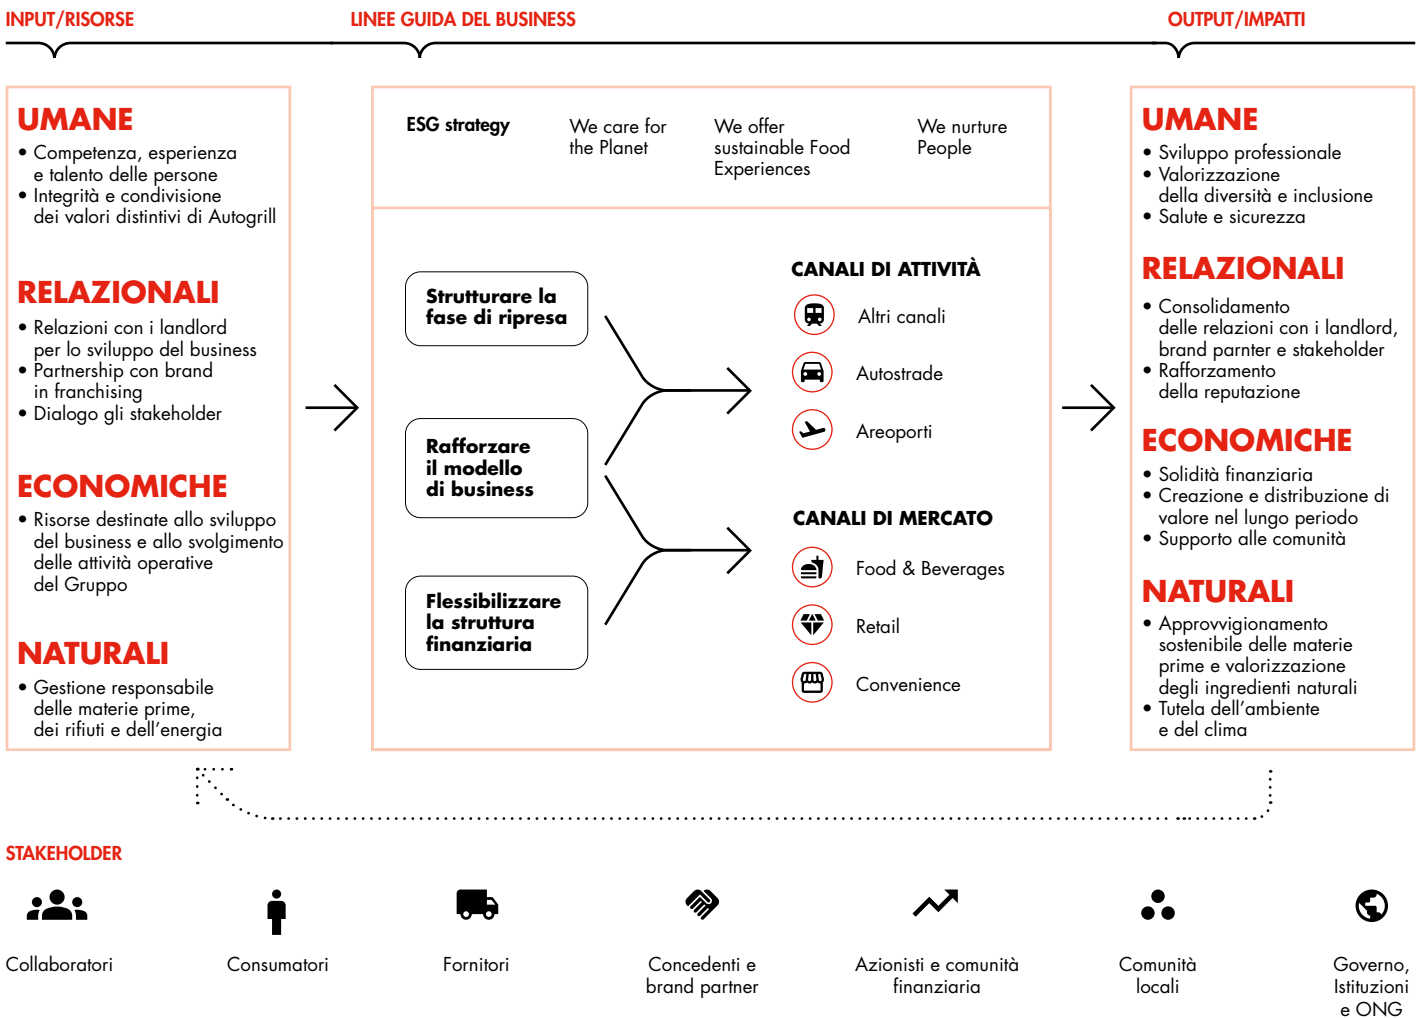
INPUT/RISORSE

LINEE GUIDA DEL BUSINESS

OUTPUT/IMPATTI

UMANE
• Competenza, esperienza e talento delle persone
• Integrità e condivisione dei valori distintivi di Autogrill

RELAZIONALI
• Relazioni con i landlord per lo sviluppo del business
• Partnership con brand in franchising
• Dialogo gli stakeholder

ECONOMICHE
• Risorse destinate allo sviluppo del business e allo svolgimento delle attività operative del Gruppo

NATURALI
• Gestione responsabile delle materie prime, dei rifiuti e dell'energia

ESG strategy

We care for the Planet

We offer sustainable Food Experiences

We nurture People

Strutturare la fase di ripresa

Rafforzare il modello di business

Flessibilizzare la struttura finanziaria

CANALI DI ATTIVITÀ

Altri canali

Autostrade

Areoporti

CANALI DI MERCATO

Food & Beverages

Retail

Convenience

UMANE
• Sviluppo professionale
• Valorizzazione della diversità e inclusione
• Salute e sicurezza

RELAZIONALI
• Consolidamento delle relazioni con i landlord, brand parter e stakeholder
• Rafforzamento della reputazione

ECONOMICHE
• Solidità finanziaria
• Creazione e distribuzione di valore nel lungo periodo
• Supporto alle comunità

NATURALI
• Approvvigionamento sostenibile delle materie prime e valorizzazione degli ingredienti naturali
• Tutela dell'ambiente e del clima

STAKEHOLDER

Collaboratori

Consumatori

Fornitori

Concedenti e brand partner

Azionisti e comunità finanziaria

Comunità locali

Governo, Istituzioni e ONG